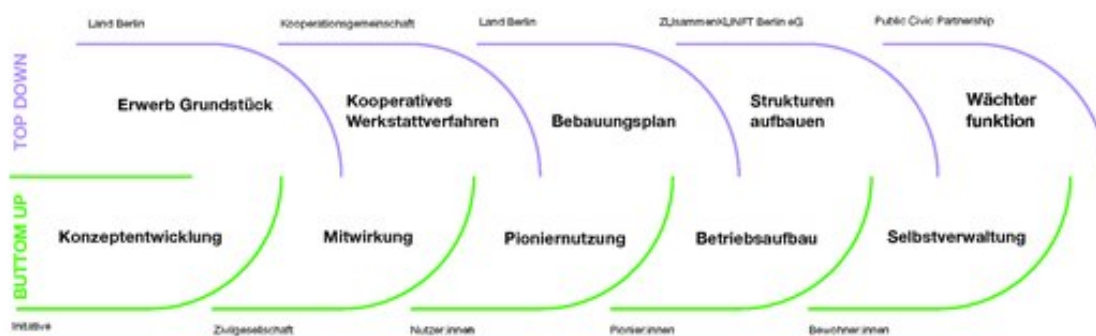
TOP DOWN

BUTTOM UP

Land Berlin

Erwerb Grundstück

Kooperationsgemeinschaft

Kooperatives Werkstattverfahren

Land Berlin

Bebauungsplan

ZUsammenKUNFT Berlin eG

Strukturen aufbauen

Public Civic Partnership

Wächter funktion

Konzeptentwicklung

Initiative

Mitwirkung

Zivilgesellschaft

Pioniernutzung

Nutzer:innen

Betriebsaufbau

Pionier:innen

Selbstverwaltung

Bewohner:innen